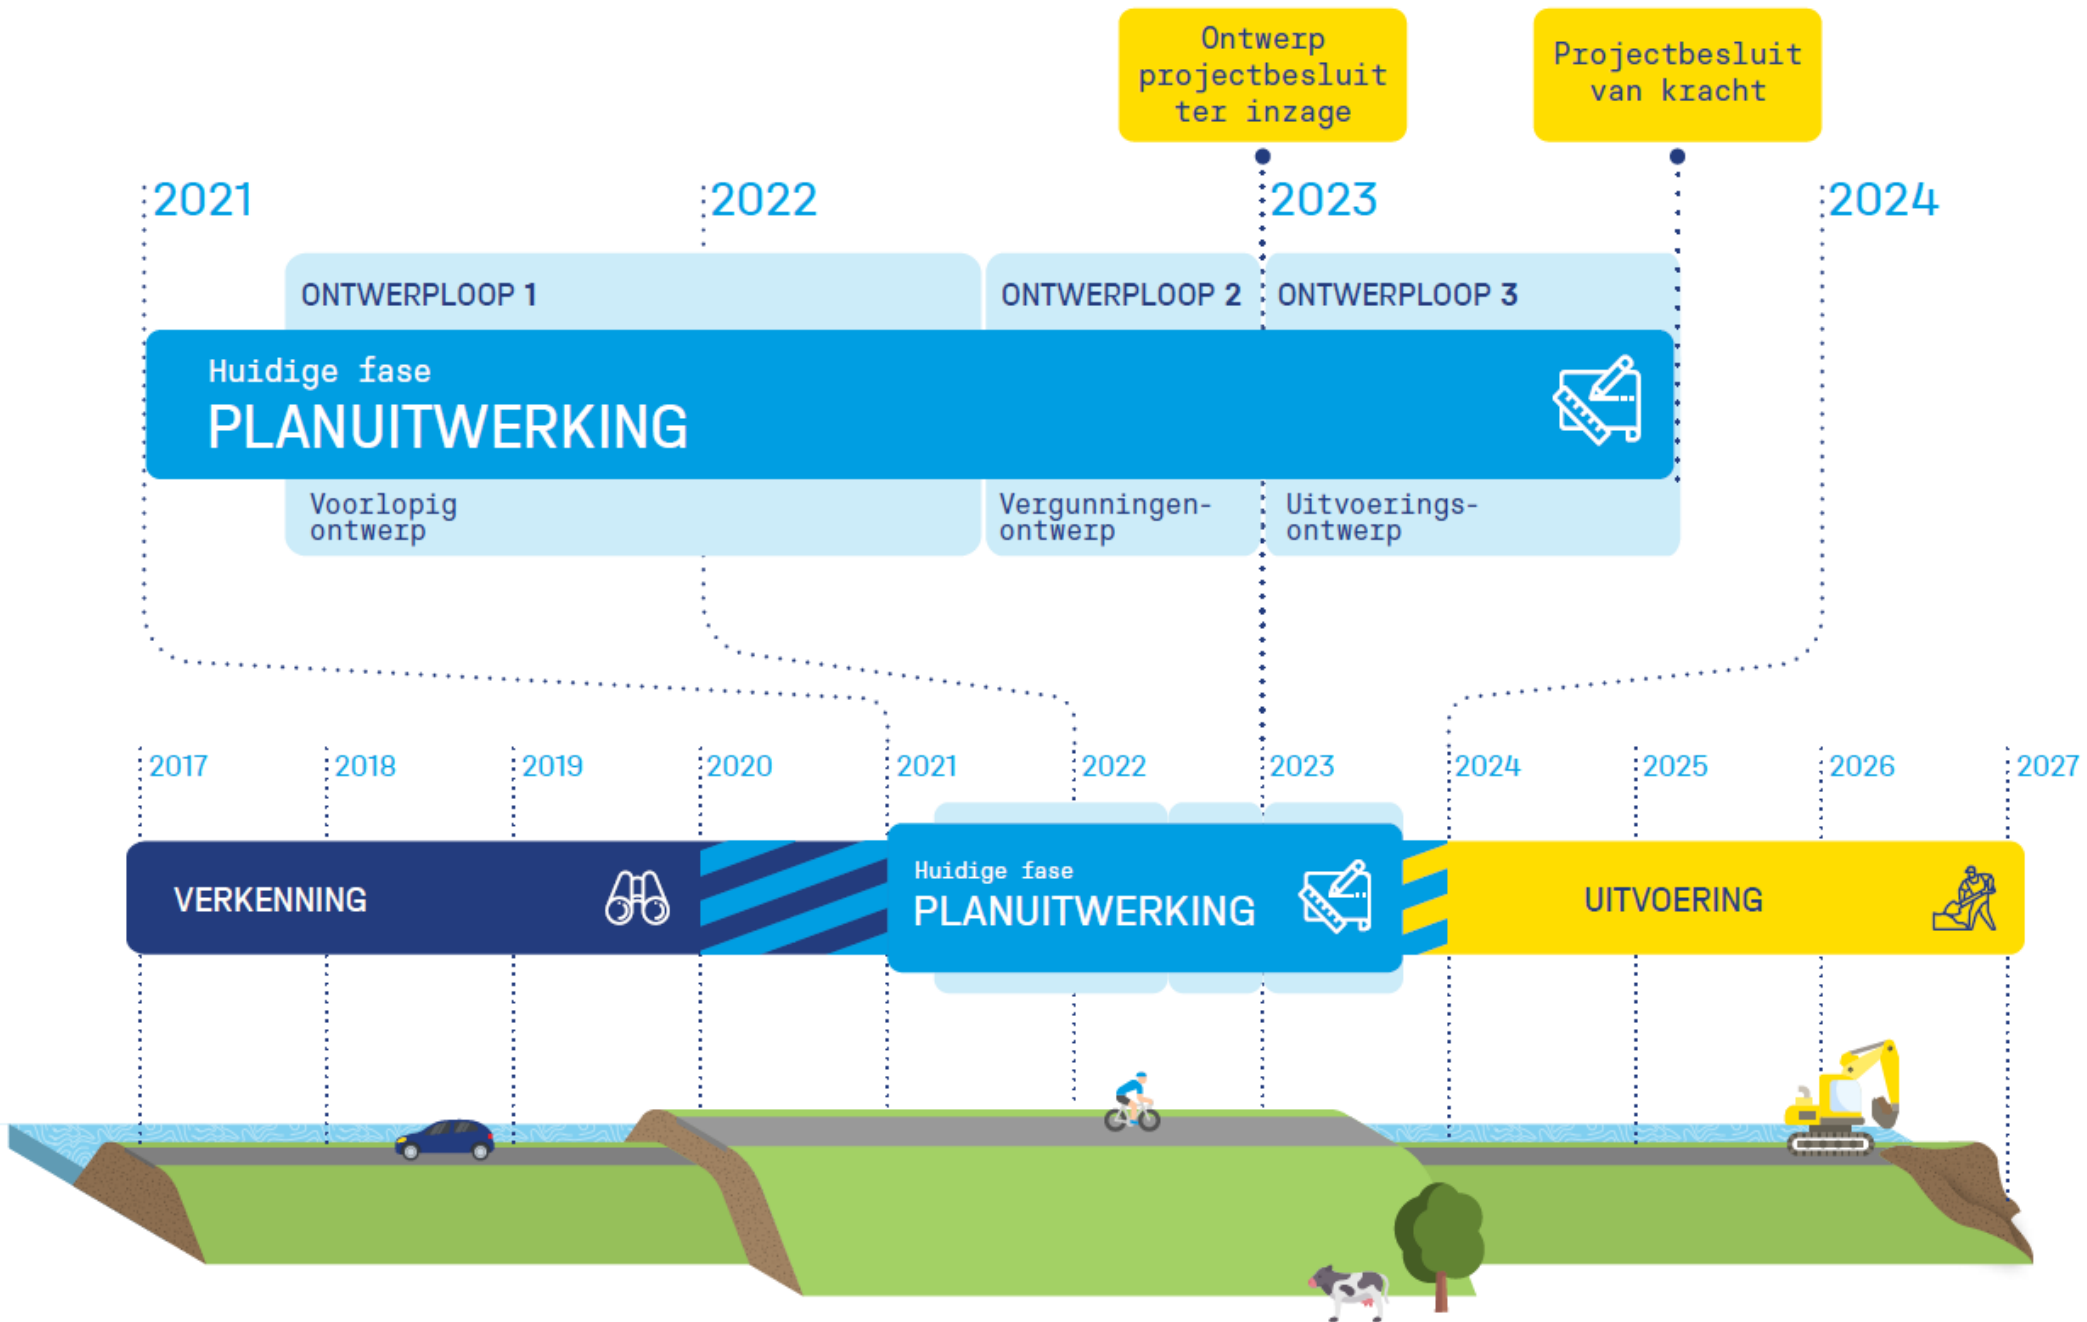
Ontwerp projectbesluit ter inzage

Projectbesluit van kracht

2021

2022

2023

2024

ONTWERPLOOP 1

ONTWERPLOOP 2

ONTWERPLOOP 3

Huidige fase

PLANUITWERKING

Voorlopig ontwerp

Vergunningen-ontwerp

Uitvoerings-ontwerp

2017

2018

2019

2020

2021

2022

2023

2024

2025

2026

2027

VERKENNING

Huidige fase

PLANUITWERKING

UITVOERING